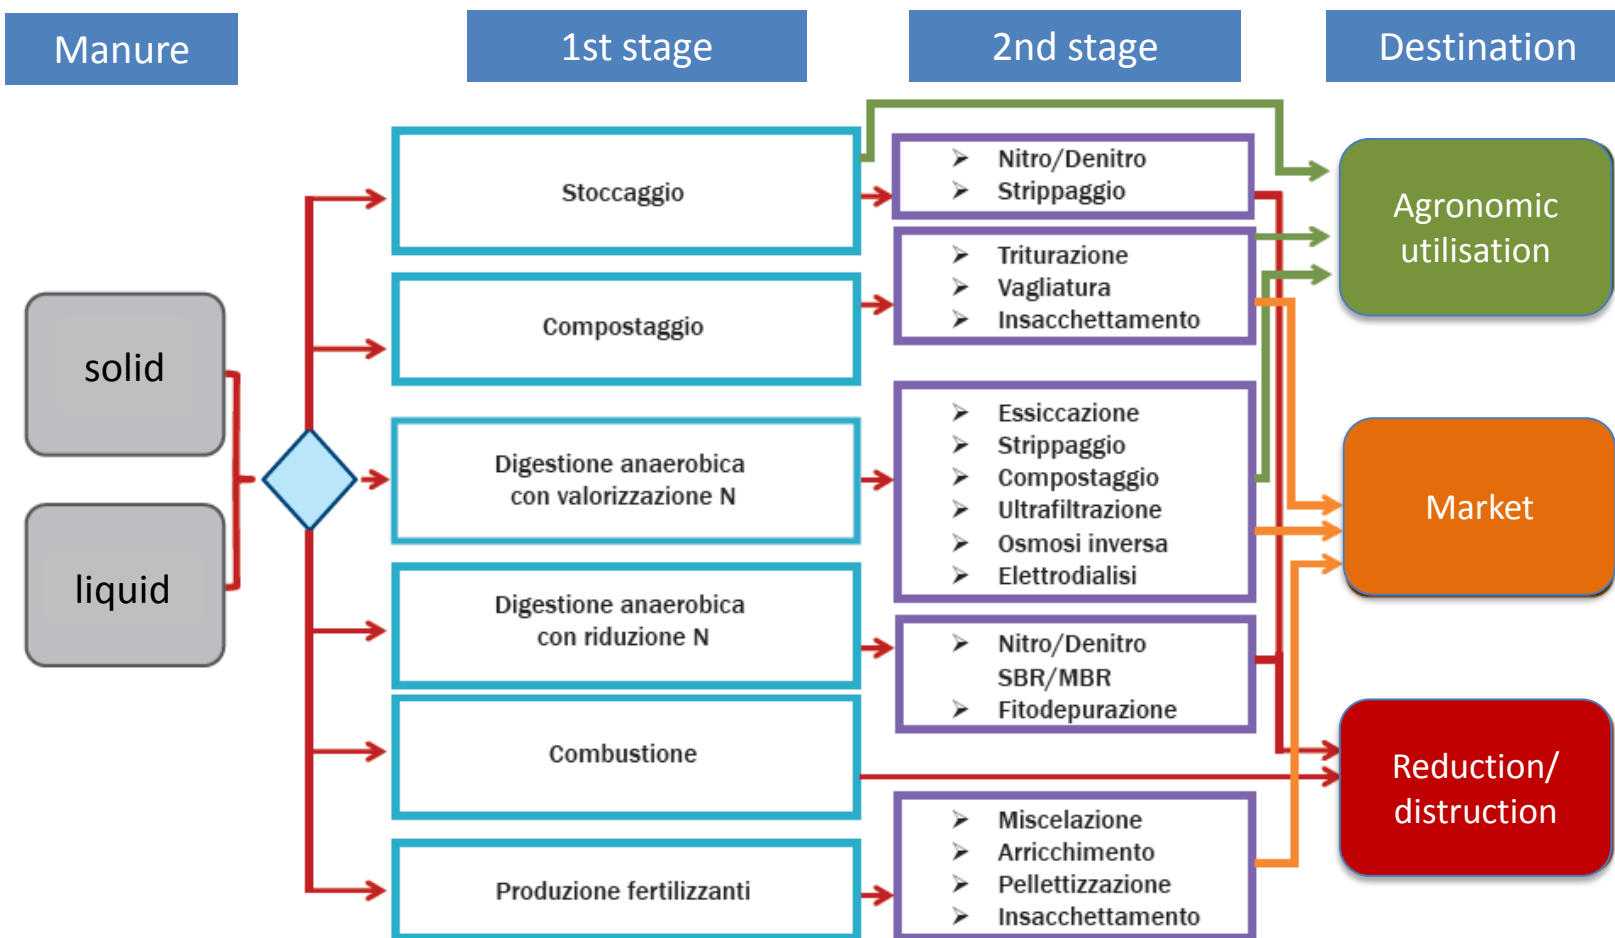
Manure

1st stage

2nd stage

Destination

solid

liquid

Stoccaggio

Compostaggio

Digestione anaerobica con valorizzazione N

Digestione anaerobica con riduzione N

Combustione

Produzione fertilizzanti

➢ Nitro/Denitro
➢ Strippaggio

➢ Triturazione
➢ Vagliatura
➢ Insacchettamento

➢ Essiccazione
➢ Strippaggio
➢ Compostaggio
➢ Ultrafiltrazione
➢ Osmosi inversa
➢ Elettrodialisi

➢ Nitro/Denitro
SBR/MBR
➢ Fitodepurazione

➢ Miscelazione
➢ Arricchimento
➢ Pellettizzazione
➢ Insacchettamento

Agronomic utilisation

Market

Reduction/ distruction